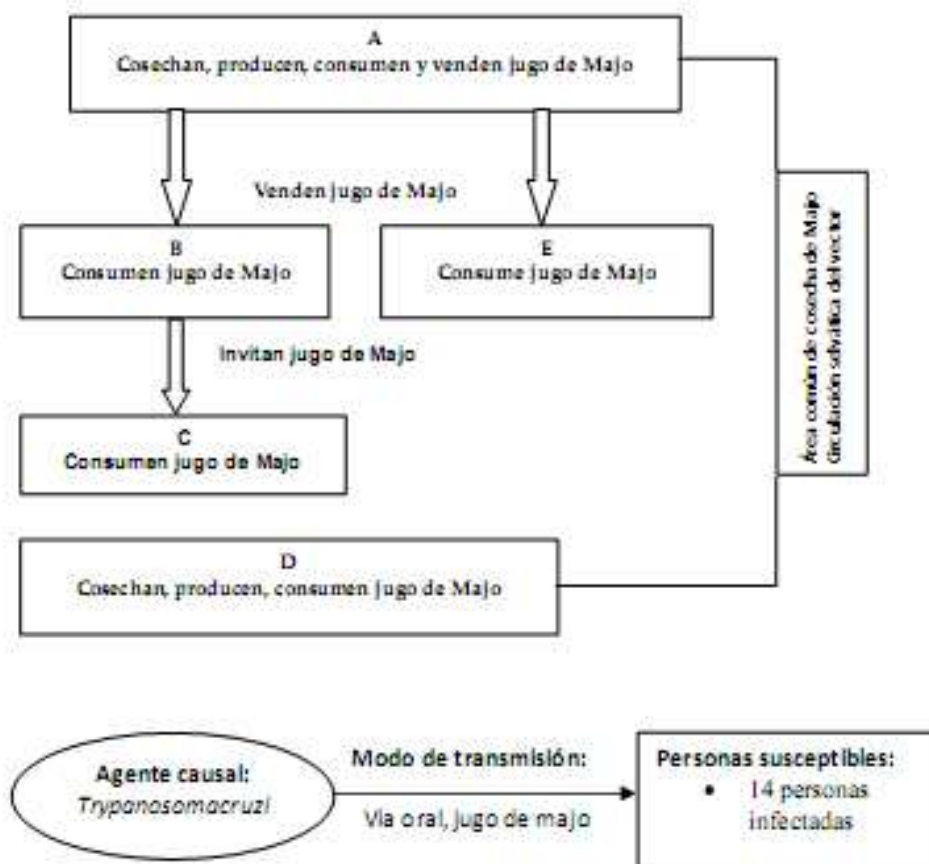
A
Cosechan, producen, consumen y venden jugo de Majo

Venden jugo de Majo

B
Consumen jugo de Majo

E
Consume jugo de Majo

Invitan jugo de Majo

C
Consumen jugo de Majo

Área común de cosecha de Majo
circulación selvática del vector

D
Cosechan, producen, consumen jugo de Majo

Agente causal:
Trypanosomacruzi

Modo de transmisión:

Vía oral, jugo de majo

Personas susceptibles:
• 14 personas infectadas